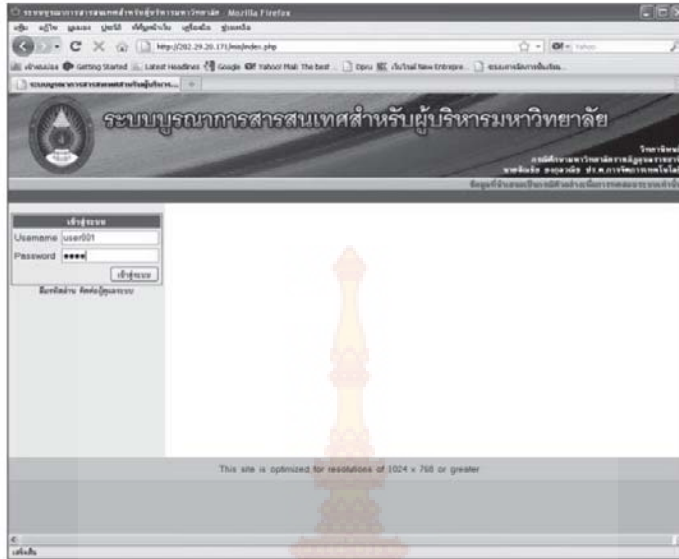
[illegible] - Mozilla Firefox

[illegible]

http://202.29.20.171/mis/index.php

Getting Started   Latest Headlines   Google   Yahoo! Mail: The best ...   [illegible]

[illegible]

ระบบบูรณาการสารสนเทศสำหรับผู้บริหารมหาวิทยาลัย

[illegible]

เข้าสู่ระบบ

Username user001

Password ●●●●

เข้าสู่ระบบ

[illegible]

This site is optimized for resolutions of 1024 x 768 or greater

เสร็จสิ้น